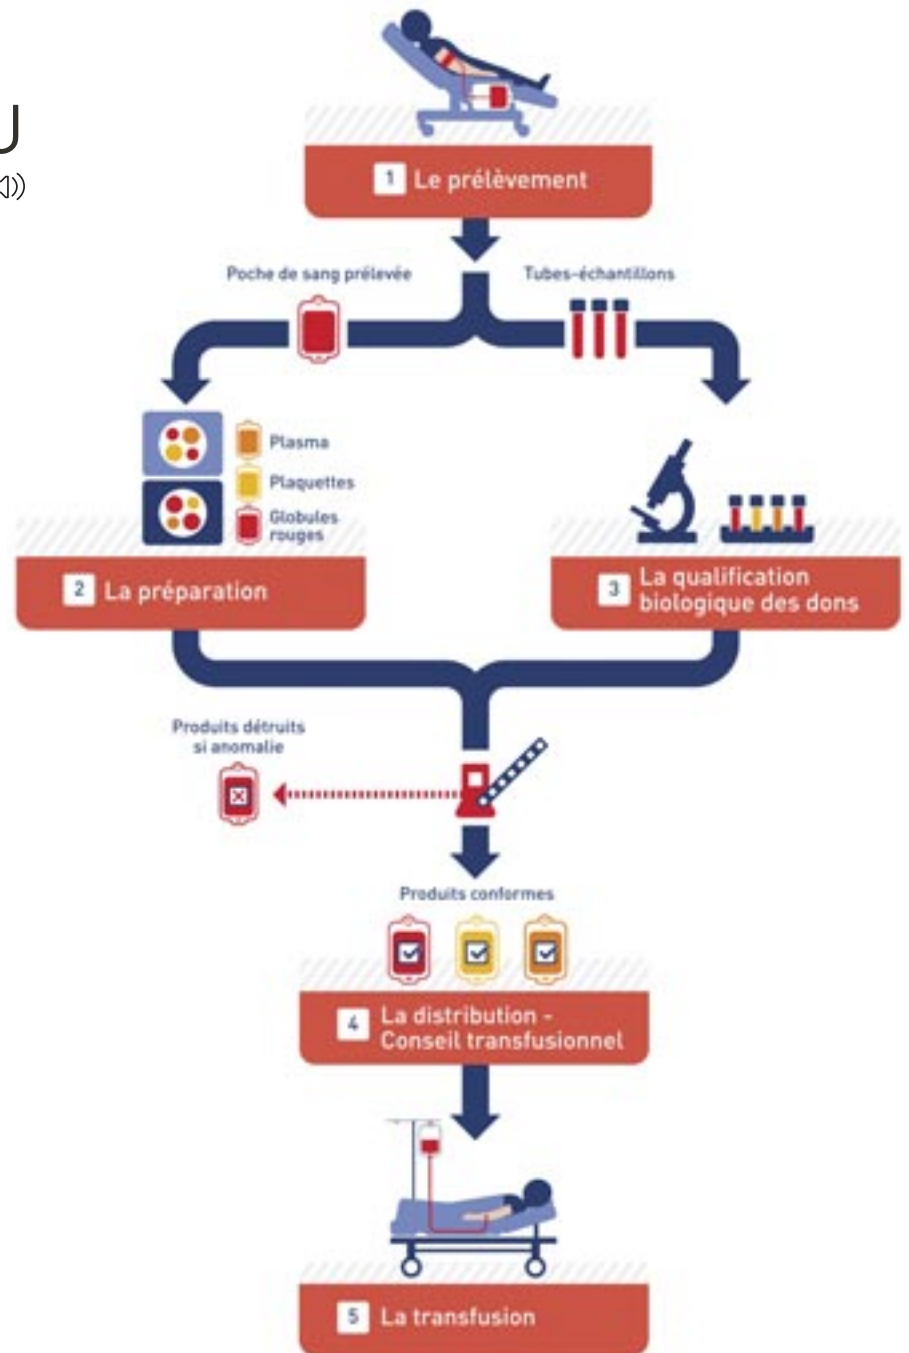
U

1 Le prélèvement

Poche de sang prélevée

Tubes-échantillons

Plasma

Plaquettes

Globules rouges

2 La préparation

3 La qualification biologique des dons

Produits détruits si anomalie

Produits conformes

4 La distribution - Conseil transfusionnel

5 La transfusion